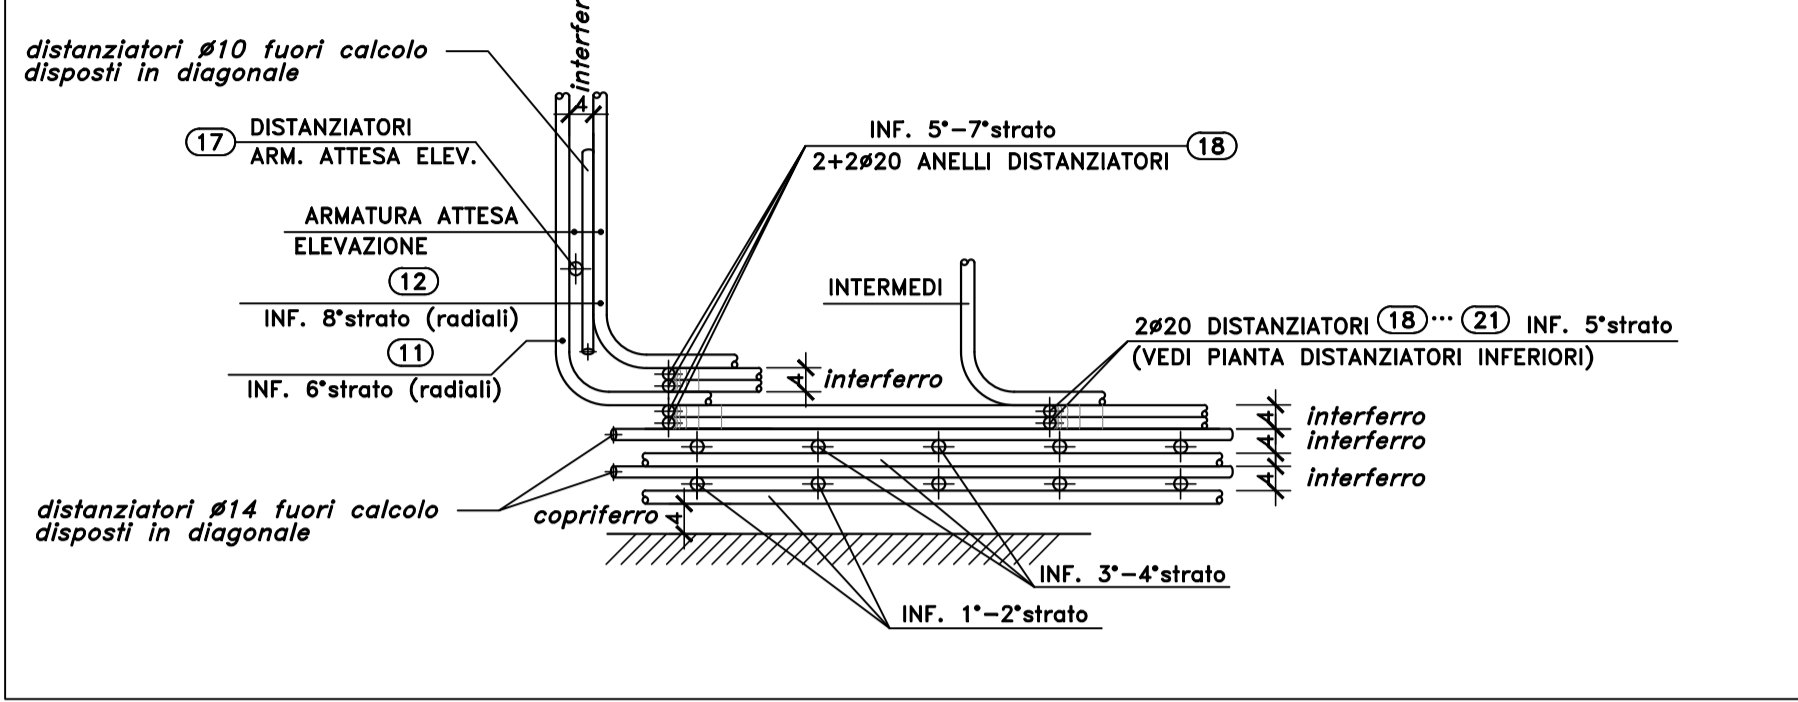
interfer

4

distanziatori ø10 fuori calcolo disposti in diagonale

17 DISTANZIATORI ARM. ATTESA ELEV.

ARMATURA ATTESA ELEVAZIONE

12

INF. 8°strato (radiali)

11

INF. 6°strato (radiali)

INF. 5°-7°strato
2+2ø20 ANELLI DISTANZIATORI 18

INTERMEDI

2ø20 DISTANZIATORI 18 ··· 21 INF. 5°strato
(VEDI PIANTA DISTANZIATORI INFERIORI)

4 interferro

4 interferro
4 interferro
4 interferro

distanziatori ø14 fuori calcolo disposti in diagonale

copriferro 4

INF. 3°-4°strato

INF. 1°-2°strato